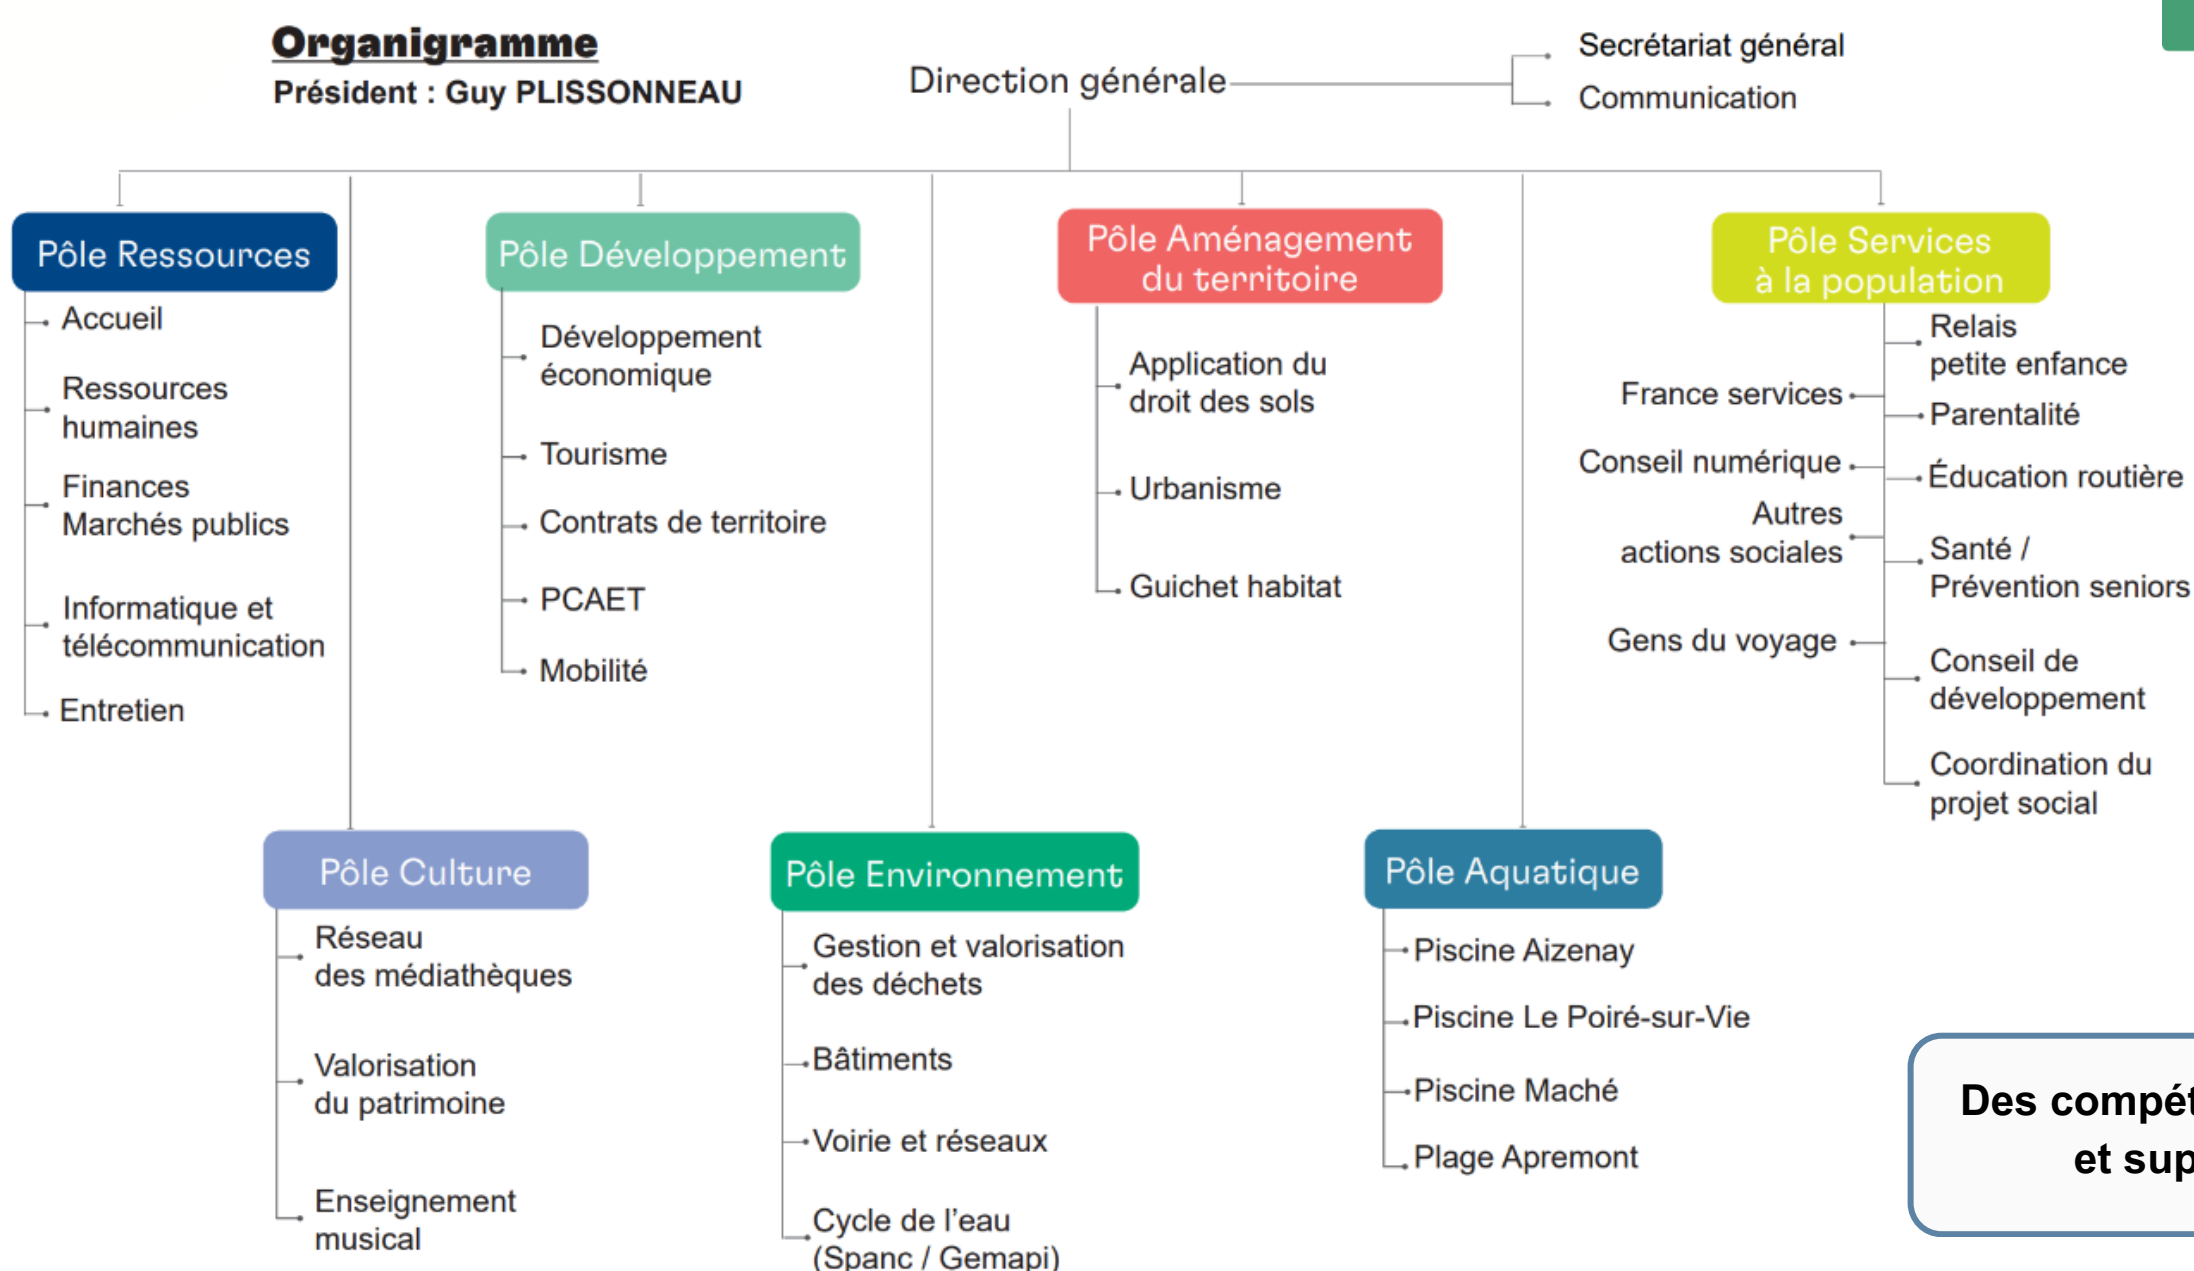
Organigramme
Président : Guy PLISSONNEAU

Direction générale

Secrétariat général
Communication

Pôle Ressources
Accueil
Ressources humaines
Finances Marchés publics
Informatique et télécommunication
Entretien

Pôle Développement
Développement économique
Tourisme
Contrats de territoire
PCAET
Mobilité

Pôle Aménagement du territoire
Application du droit des sols
Urbanisme
Guichet habitat

Pôle Services à la population
France services
Conseil numérique
Autres actions sociales
Gens du voyage
Relais petite enfance
Parentalité
Éducation routière
Santé / Prévention seniors
Conseil de développement
Coordination du projet social

Pôle Culture
Réseau des médiathèques
Valorisation du patrimoine
Enseignement musical

Pôle Environnement
Gestion et valorisation des déchets
Bâtiments
Voirie et réseaux
Cycle de l'eau (Spanc / Gemapi)

Pôle Aquatique
Piscine Aizenay
Piscine Le Poiré-sur-Vie
Piscine Maché
Plage Apremont

Des compét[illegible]
et sup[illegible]